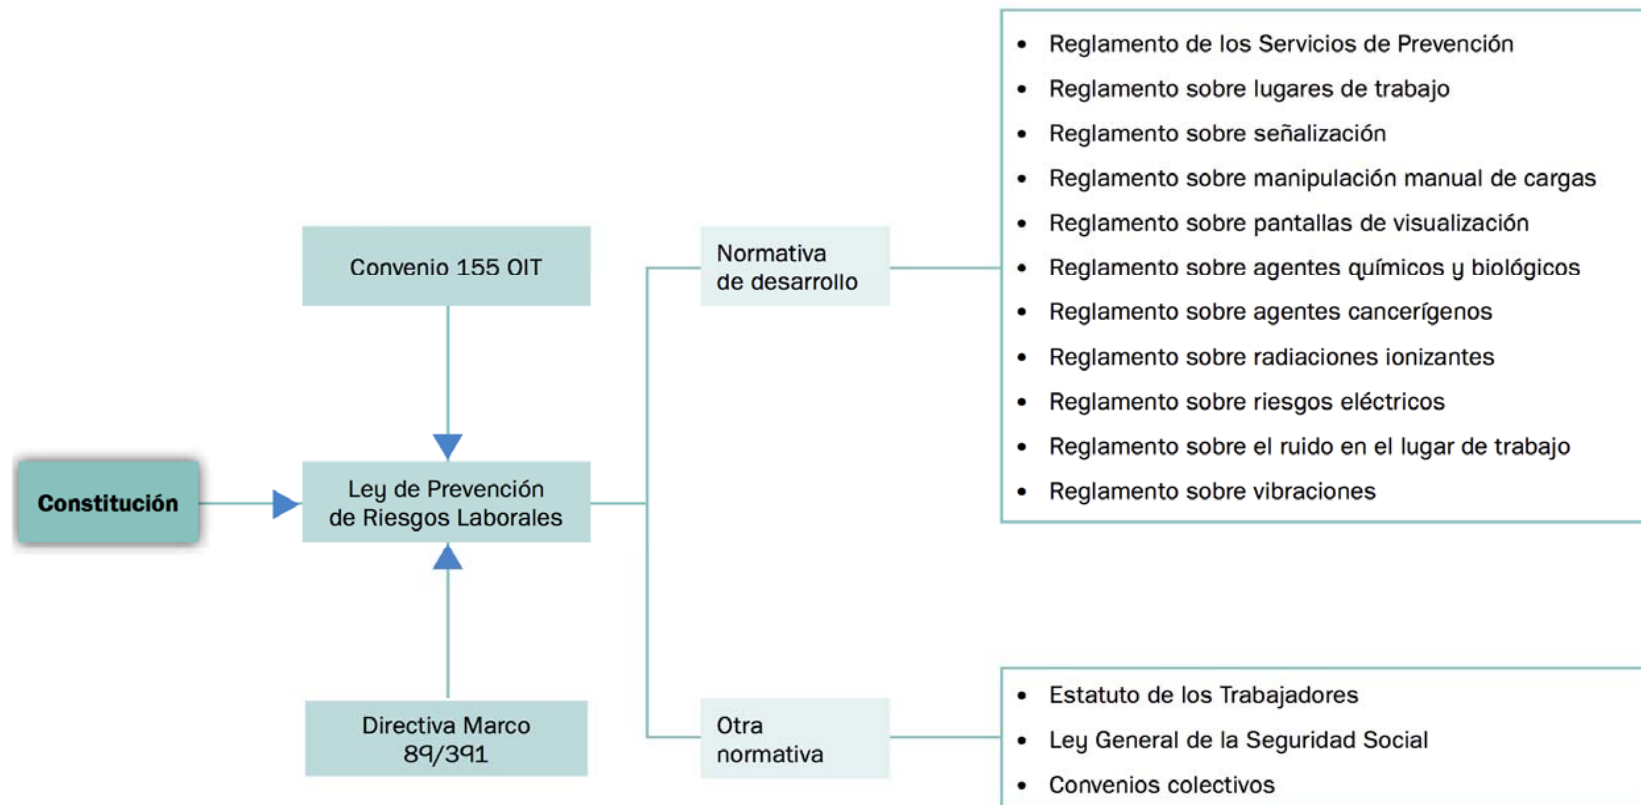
Convenio 155 OIT

Constitución

Ley de Prevención de Riesgos Laborales

Directiva Marco 89/391

Normativa de desarrollo

- Reglamento de los Servicios de Prevención
- Reglamento sobre lugares de trabajo
- Reglamento sobre señalización
- Reglamento sobre manipulación manual de cargas
- Reglamento sobre pantallas de visualización
- Reglamento sobre agentes químicos y biológicos
- Reglamento sobre agentes cancerígenos
- Reglamento sobre radiaciones ionizantes
- Reglamento sobre riesgos eléctricos
- Reglamento sobre el ruido en el lugar de trabajo
- Reglamento sobre vibraciones

Otra normativa

- Estatuto de los Trabajadores
- Ley General de la Seguridad Social
- Convenios colectivos